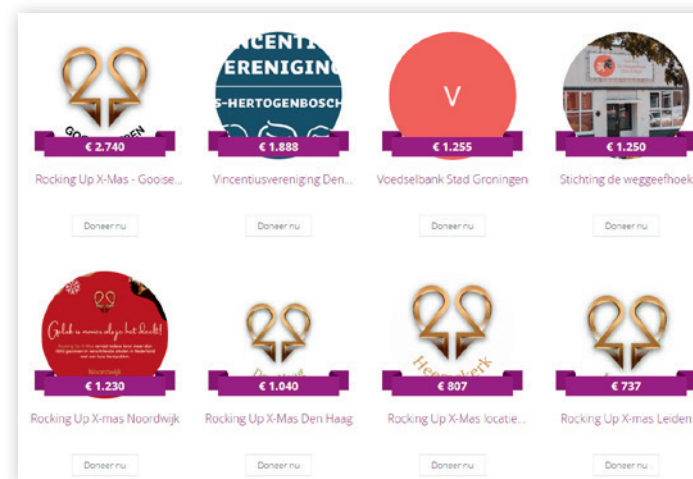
GOOISE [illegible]EN
€ 2.740
Rocking Up X-Mas - Gooise...
Doneer nu

VINCENTI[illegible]
VERENIGING
'S-HERTOGENBOSCH
€ 1.888
Vincentiusvereniging Den...
Doneer nu

V
€ 1.255
Voedselbank Stad Groningen
Doneer nu

€ 1.250
Stichting de weggeefhoek
Doneer nu

Geluk is iemand blij maken, het draait!
Noordwijk
€ 1.230
Rocking Up X-mas Noordwijk
Doneer nu

€ 1.040
Rocking Up X-Mas Den Haag
Doneer nu

Heemskerk
€ 807
Rocking Up X-mas locatie...
Doneer nu

€ 737
Rocking Up X-mas Leiden
Doneer nu